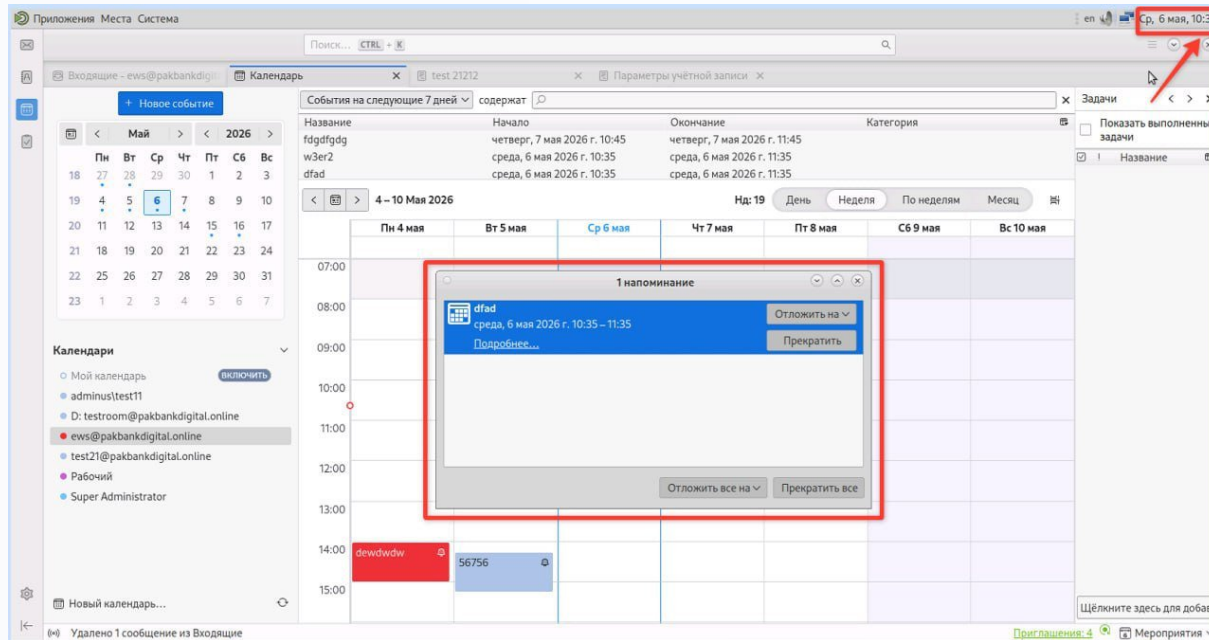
Приложения Места Система

en Ср, 6 мая, 10:3

Поиск... CTRL + K

Входящие - ews@pakbankdigi Календарь × test 21212 × Параметры учётной записи ×

+ Новое событие

События на следующие 7 дней содержат

Задачи

| Название | Начало | Окончание | Категория |
|---|---|---|---|
| fdgdfgdg | четверг, 7 мая 2026 г. 10:45 | четверг, 7 мая 2026 г. 11:45 | |
| w3er2 | среда, 6 мая 2026 г. 10:35 | среда, 6 мая 2026 г. 11:35 | |
| dfad | среда, 6 мая 2026 г. 10:35 | среда, 6 мая 2026 г. 11:35 | |

Показать выполненные задачи

Название

Май 2026

| Пн | Вт | Ср | Чт | Пт | Сб | Вс |
|---|---|---|---|---|---|---|
| 18 27 | 28 | 29 | 30 | 1 | 2 | 3 |
| 19 4 | 5 | 6 | 7 | 8 | 9 | 10 |
| 20 11 | 12 | 13 | 14 | 15 | 16 | 17 |
| 21 18 | 19 | 20 | 21 | 22 | 23 | 24 |
| 22 25 | 26 | 27 | 28 | 29 | 30 | 31 |
| 23 1 | 2 | 3 | 4 | 5 | 6 | 7 |

4 – 10 Мая 2026

Нд: 19 День Неделя По неделям Месяц

Пн 4 мая Вт 5 мая Ср 6 мая Чт 7 мая Пт 8 мая Сб 9 мая Вс 10 мая

07:00 08:00 09:00 10:00 11:00 12:00 13:00 14:00 15:00

Календари

Мой календарь ВКЛЮЧИТЬ
adminus\test11
D: testroom@pakbankdigital.online
ews@pakbankdigital.online
test21@pakbankdigital.online
Рабочий
Super Administrator

1 напоминание

dfad
среда, 6 мая 2026 г. 10:35 – 11:35
Подробнее...

Отложить на
Прекратить

Отложить все на
Прекратить все

dewdwdw
56756

Новый календарь...

Щёлкните здесь для добав

Удалено 1 сообщение из Входящие

Приглашения: 4 Мероприятия